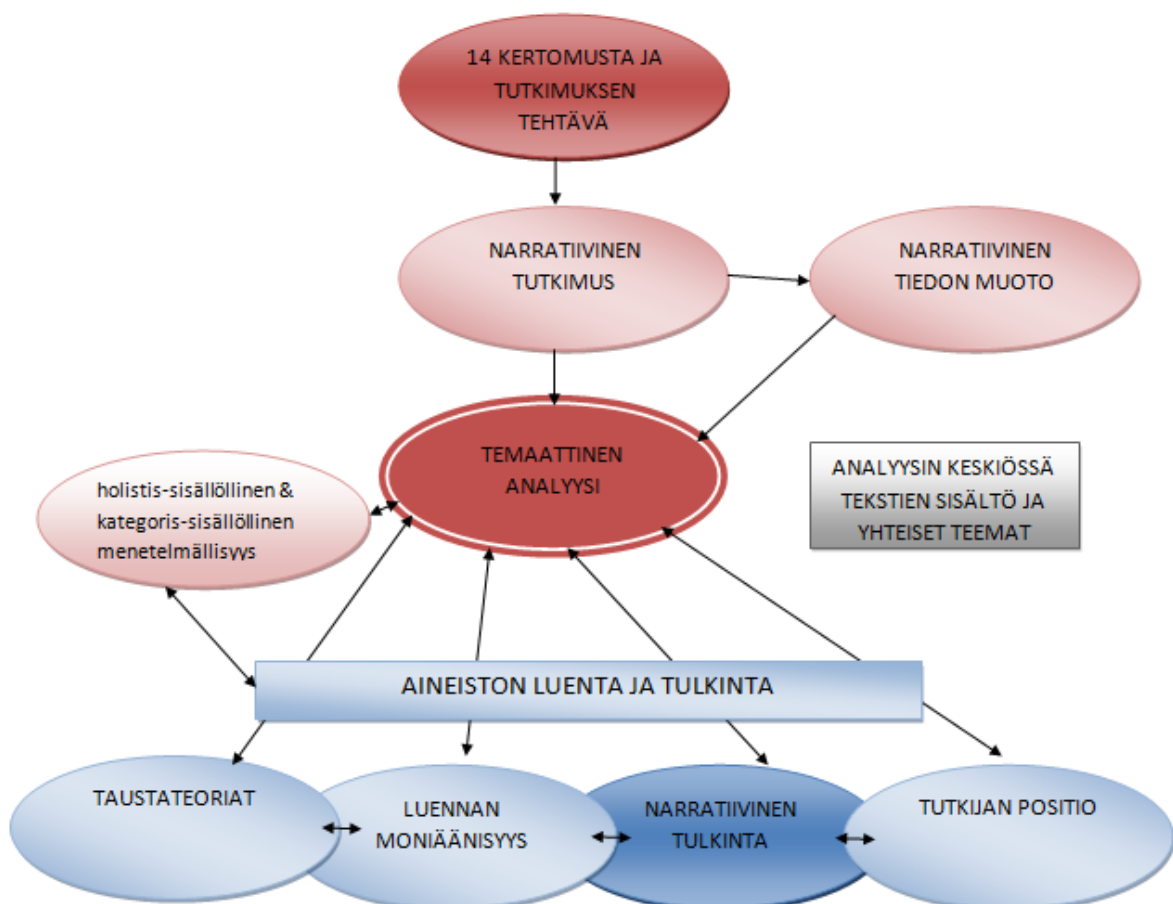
14 KERTOMUSTA JA TUTKIMUKSEN TEHTÄVÄ

NARRATIIVINEN TUTKIMUS

NARRATIIVINEN TIEDON MUOTO

TEMAATTINEN ANALYYSI

ANALYYSIN KESKIÖSSÄ TEKSTIEN SISÄLTÖ JA YHTEISET TEEMAT

holistis-sisällöllinen & kategoris-sisällöllinen menetelmällisyys

AINEISTON LUENTA JA TULKINTA

TAUSTATEORIAT

LUENNAN MONIÄÄNISYYS

NARRATIIVINEN TULKINTA

TUTKIJAN POSITIO